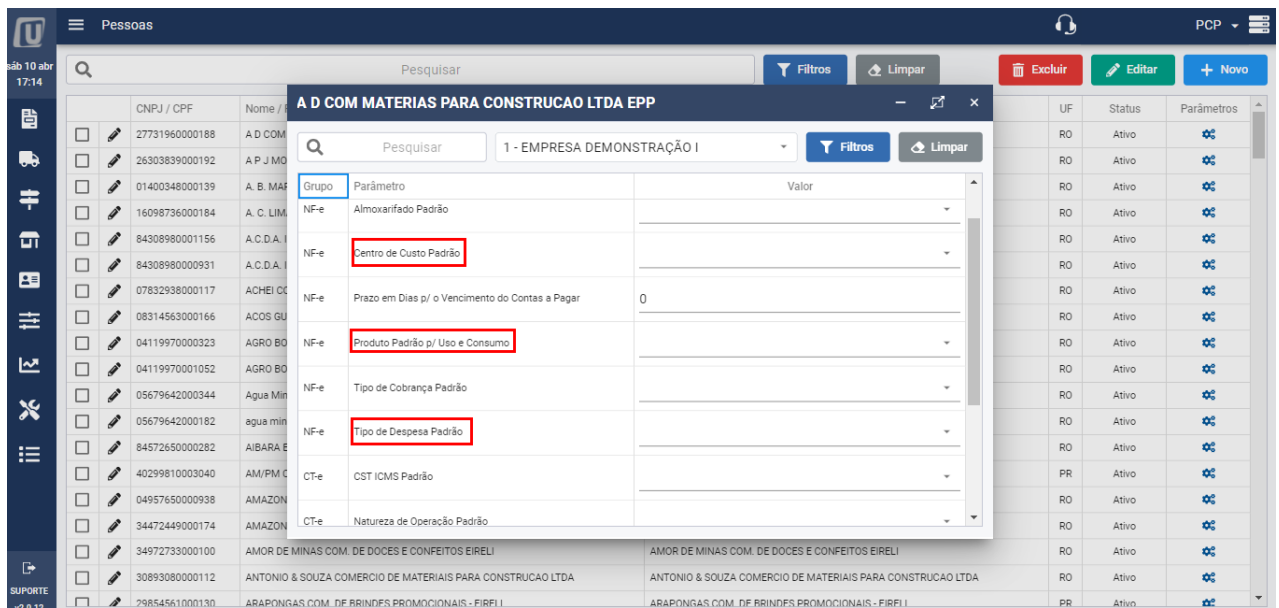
Pessoas

PCP

sáb 10 abr
17:14

Pesquisar

Filtros
Limpar
Excluir
Editar
Novo

| | | CNPJ / CPF | Nome / | UF | Status | Parâmetros |
|---|---|---|---|---|---|---|
| | | 27731960000188 | A D COM | RO | Ativo | |
| | | 26303839000192 | A P J MO | RO | Ativo | |
| | | 01400348000139 | A. B. MAF | RO | Ativo | |
| | | 16098736000184 | A. C. LIM | RO | Ativo | |
| | | 84308980001156 | A.C.D.A. | RO | Ativo | |
| | | 84308980000931 | A.C.D.A. | RO | Ativo | |
| | | 07832938000117 | ACHEI CO | RO | Ativo | |
| | | 08314563000166 | ACOS GU | RO | Ativo | |
| | | 04119970000323 | AGRO BO | RO | Ativo | |
| | | 04119970001052 | AGRO BO | RO | Ativo | |
| | | 05679642000344 | Agua Min | RO | Ativo | |
| | | 05679642000182 | agua min | RO | Ativo | |
| | | 84572650000282 | AIBARA | RO | Ativo | |
| | | 40299810003040 | AM/PM C | PR | Ativo | |
| | | 04957650000938 | AMAZON | RO | Ativo | |
| | | 34472449000174 | AMAZON | RO | Ativo | |
| | | 34972733000100 | AMOR DE MINAS COM. DE DOCES E CONFEITOS EIRELI | RO | Ativo | |
| | | 30893080000112 | ANTONIO & SOUZA COMERCIO DE MATERIAIS PARA CONSTRUCAO LTDA | RO | Ativo | |
| | | 29854561000130 | ARAPONGAS COM. DE BRINDES PROMOCIONAIS - EIRELI | PR | Ativo | |

AMOR DE MINAS COM. DE DOCES E CONFEITOS EIRELI
ANTONIO & SOUZA COMERCIO DE MATERIAIS PARA CONSTRUCAO LTDA
ARAPONGAS COM. DE BRINDES PROMOCIONAIS - EIRELI

SUPORTE
v2.0.13

A D COM MATERIAS PARA CONSTRUCAO LTDA EPP

Pesquisar
1 - EMPRESA DEMONSTRAÇÃO I
Filtros
Limpar

| Grupo | Parâmetro | Valor |
|---|---|---|
| NF-e | Almoxarifado Padrão | |
| NF-e | Centro de Custo Padrão | |
| NF-e | Prazo em Dias p/ o Vencimento do Contas a Pagar | 0 |
| NF-e | Produto Padrão p/ Uso e Consumo | |
| NF-e | Tipo de Cobrança Padrão | |
| NF-e | Tipo de Despesa Padrão | |
| CT-e | CST ICMS Padrão | |
| CT-e | Natureza de Operação Padrão | |